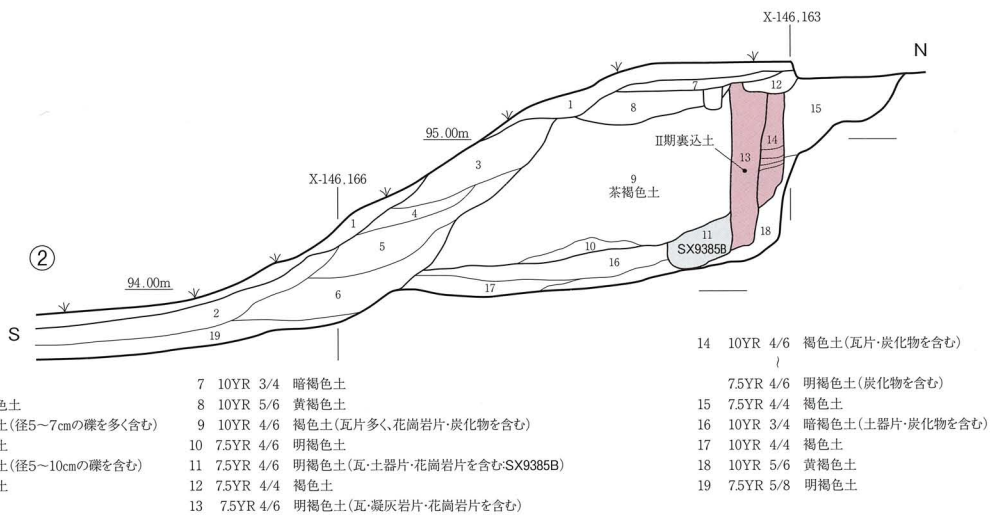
X-146,163

N

S

②

95.00m

94.00m

X-146,166

Ⅱ期裏込土

9
茶褐色土

11
SX9385B

1 2 3 4 5 6 7 8 10 12 13 14 15 16 17 18 19

色土
土(径5～7cmの礫を多く含む)
土
土(径5～10cmの礫を含む)
土

7 10YR 3/4 暗褐色土
8 10YR 5/6 黄褐色土
9 10YR 4/6 褐色土(瓦片多く、花崗岩片・炭化物を含む)
10 7.5YR 4/6 明褐色土
11 7.5YR 4/6 明褐色土(瓦・土器片・花崗岩片を含む:SX9385B)
12 7.5YR 4/4 褐色土
13 7.5YR 4/6 明褐色土(瓦・凝灰岩片・花崗岩片を含む)

14 10YR 4/6 褐色土(瓦片・炭化物を含む)
～
7.5YR 4/6 明褐色土(炭化物を含む)
15 7.5YR 4/4 褐色土
16 10YR 3/4 暗褐色土(土器片・花崗岩片を含む)
17 10YR 4/4 褐色土
18 10YR 5/6 黄褐色土
19 7.5YR 5/8 明褐色土